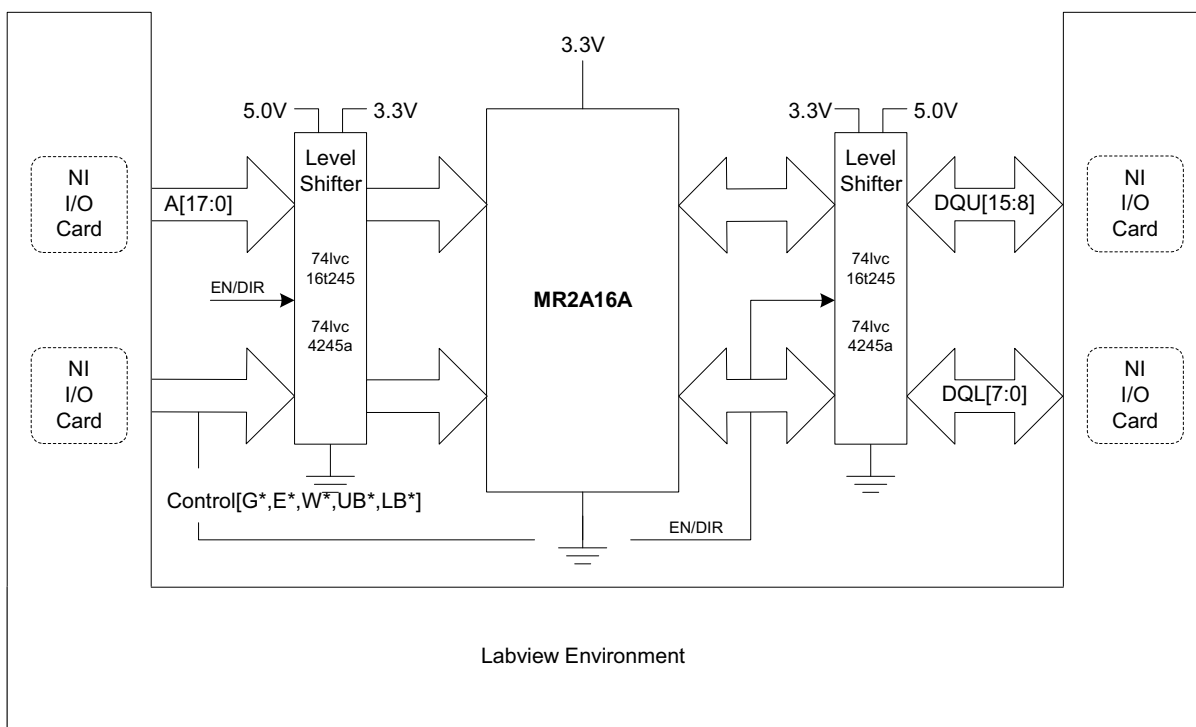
3.3V

5.0V 3.3V

3.3V 5.0V

NI
I/O
Card

A[17:0]

Level
Shifter

74lvc
16t245

EN/DIR

74lvc
4245a

MR2A16A

Level
Shifter

74lvc
16t245

74lvc
4245a

DQU[15:8]

NI
I/O
Card

NI
I/O
Card

DQL[7:0]

NI
I/O
Card

Control[G*,E*,W*,UB*,LB*]

EN/DIR

Labview Environment